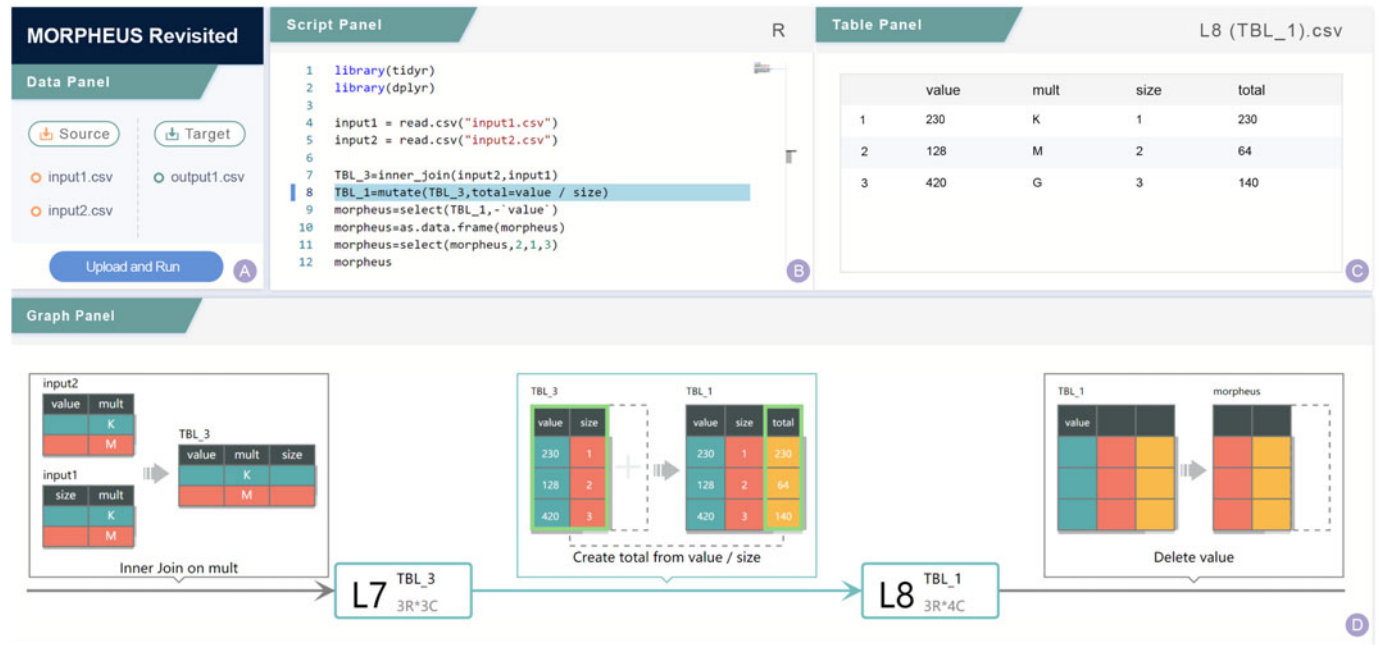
MORPHEUS Revisited

Data Panel

Source

Target

input1.csv

input2.csv

output1.csv

Upload and Run

A

Script Panel

R

1 library(tidyr)
2 library(dplyr)
3
4 input1 = read.csv("input1.csv")
5 input2 = read.csv("input2.csv")
6
7 TBL_3=inner_join(input2,input1)
8 TBL_1=mutate(TBL_3,total=value / size)
9 morpheus=select(TBL_1,-`value`)
10 morpheus=as.data.frame(morpheus)
11 morpheus=select(morpheus,2,1,3)
12 morpheus

B

Table Panel

L8 (TBL_1).csv

| | value | mult | size | total |
|---|---|---|---|---|
| 1 | 230 | K | 1 | 230 |
| 2 | 128 | M | 2 | 64 |
| 3 | 420 | G | 3 | 140 |

C

Graph Panel

input2

| value | mult |
|---|---|
| | K |
| | M |

input1

| size | mult |
|---|---|
| | K |
| | M |

TBL_3

| value | mult | size |
|---|---|---|
| | K | |
| | M | |

Inner Join on mult

L7 TBL_3 3R*3C

TBL_3

| value | size |
|---|---|
| 230 | 1 |
| 128 | 2 |
| 420 | 3 |

TBL_1

| value | size | total |
|---|---|---|
| 230 | 1 | 230 |
| 128 | 2 | 64 |
| 420 | 3 | 140 |

Create total from value / size

L8 TBL_1 3R*4C

TBL_1

value

morpheus

Delete value

D